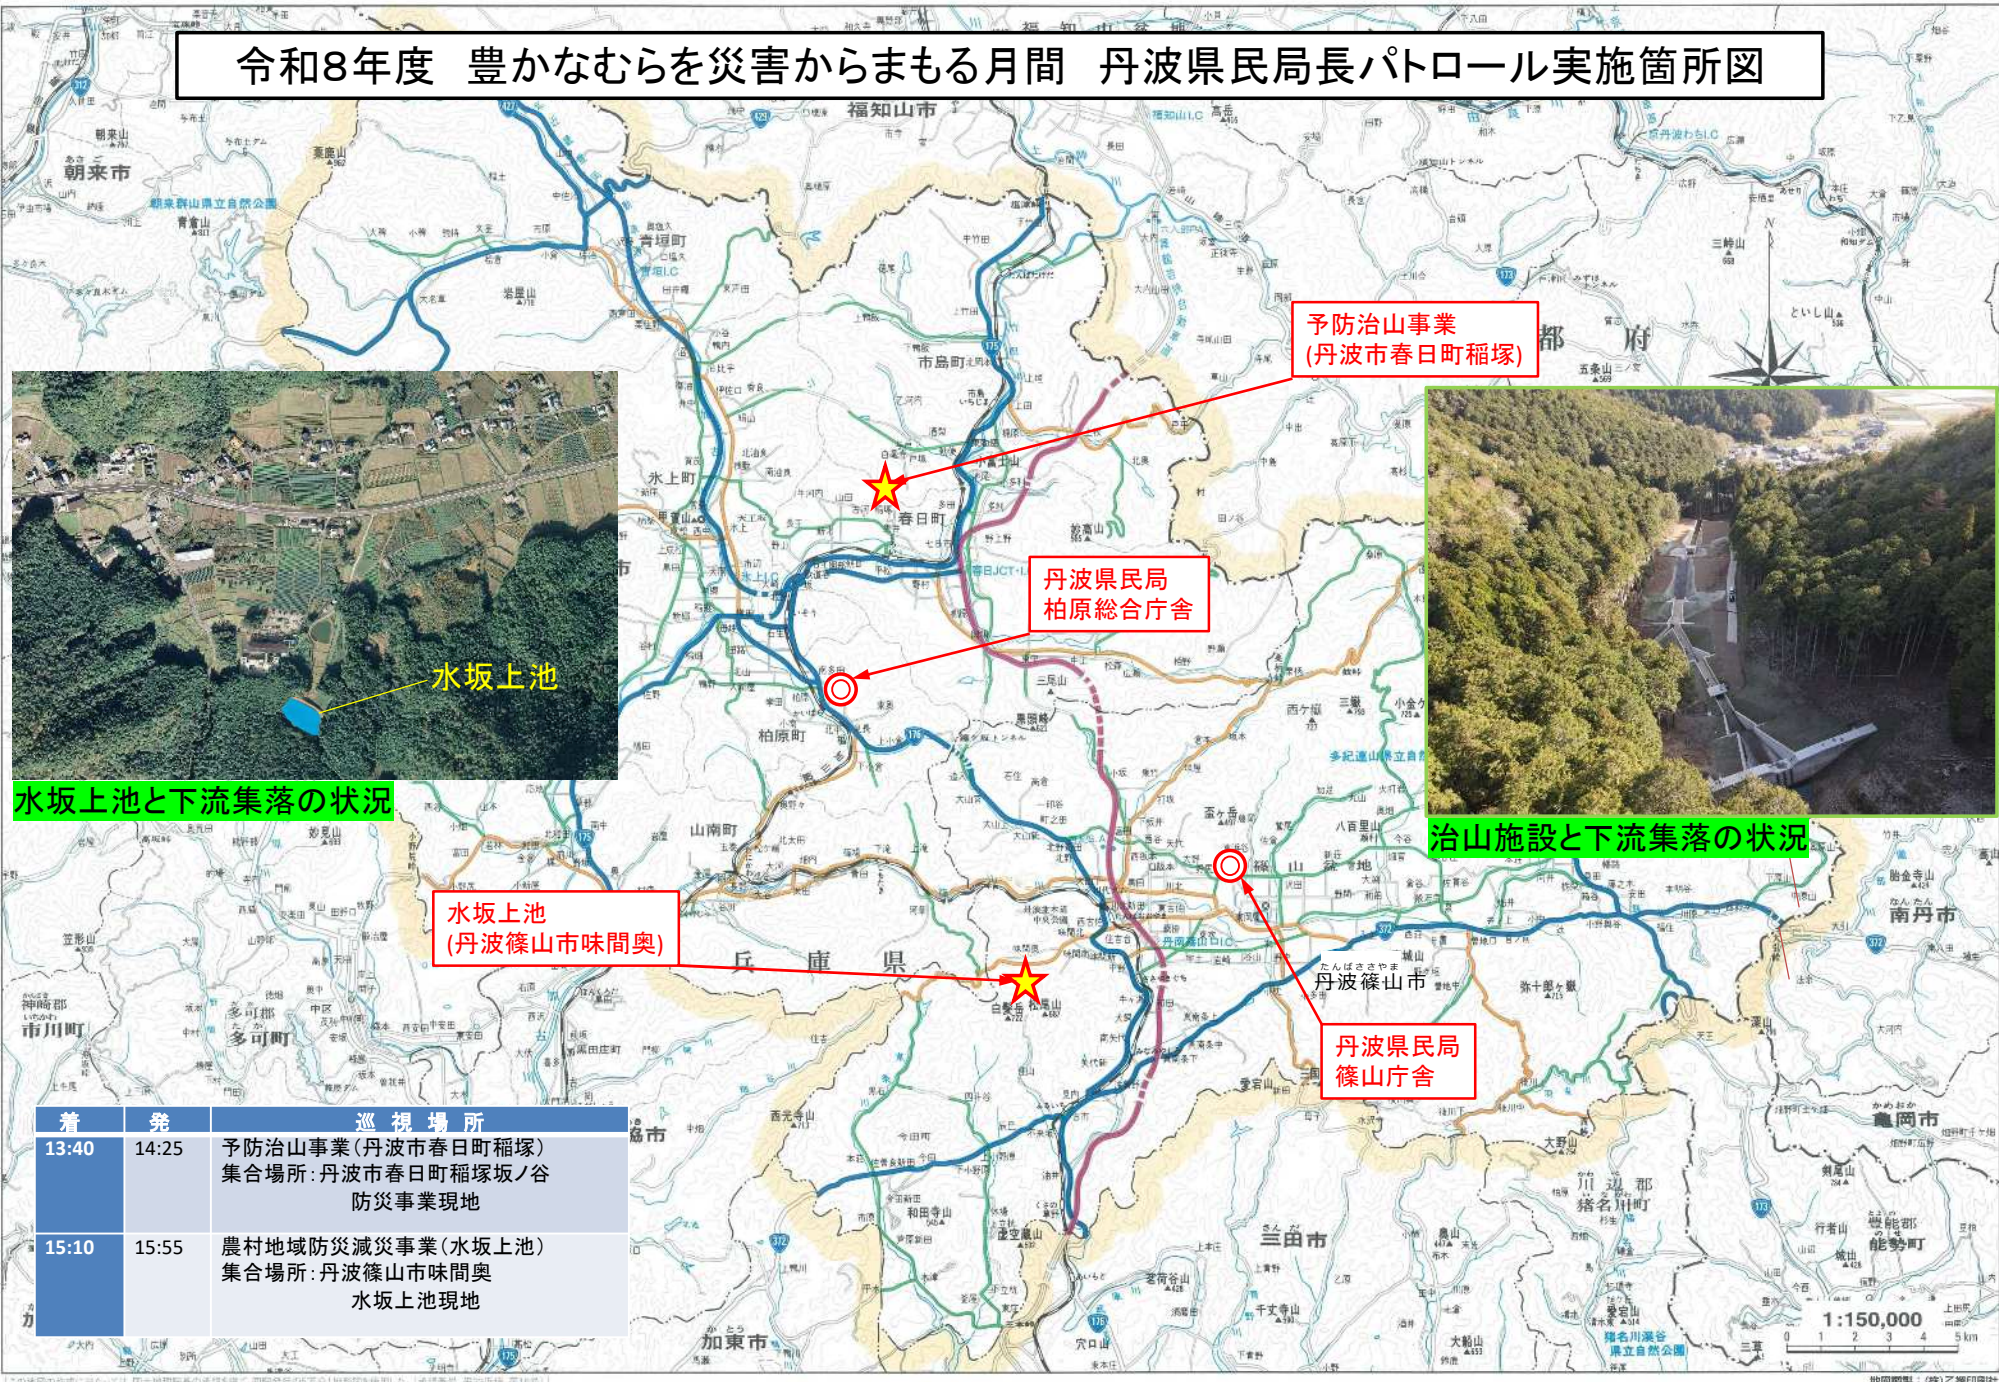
令和8年度　豊かなむらを災害からまもる月間　丹波県民局長パトロール実施箇所図

予防治山事業
(丹波市春日町稲塚)

丹波県民局
柏原総合庁舎

水坂上池

水坂上池と下流集落の状況

治山施設と下流集落の状況

水坂上池
(丹波篠山市味間奥)

丹波県民局
篠山庁舎

丹波篠山市

福知山市

朝来市

市島町

春日町

氷上町

柏原町

山南町

兵　庫　県

都　府

南丹市

亀岡市

三田市

加東市

多可町

市川町

1:150,000

| 着 | 発 | 巡　視　場　所 |
|---|---|---|
| 13:40 | 14:25 | 予防治山事業(丹波市春日町稲塚)<br>集合場所:丹波市春日町稲塚坂ノ谷<br>防災事業現地 |
| 15:10 | 15:55 | 農村地域防災減災事業(水坂上池)<br>集合場所:丹波篠山市味間奥<br>水坂上池現地 |